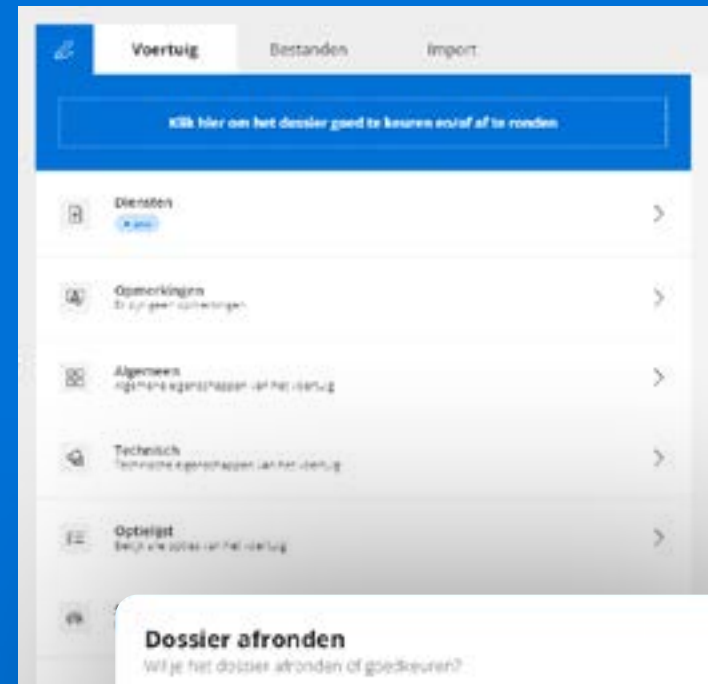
Voertuig Bestanden Import

Klik hier om het dossier goed te keuren en/of af te ronden

Diensten
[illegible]

Opmerkingen
Er zijn geen opmerkingen

Algemeen
Algemene eigenschappen van het voertuig

Technisch
Technische eigenschappen van het voertuig

Optielijst
Bekijk alle opties van het voertuig

Dossier afronden
Wil je het dossier afronden of goedkeuren?